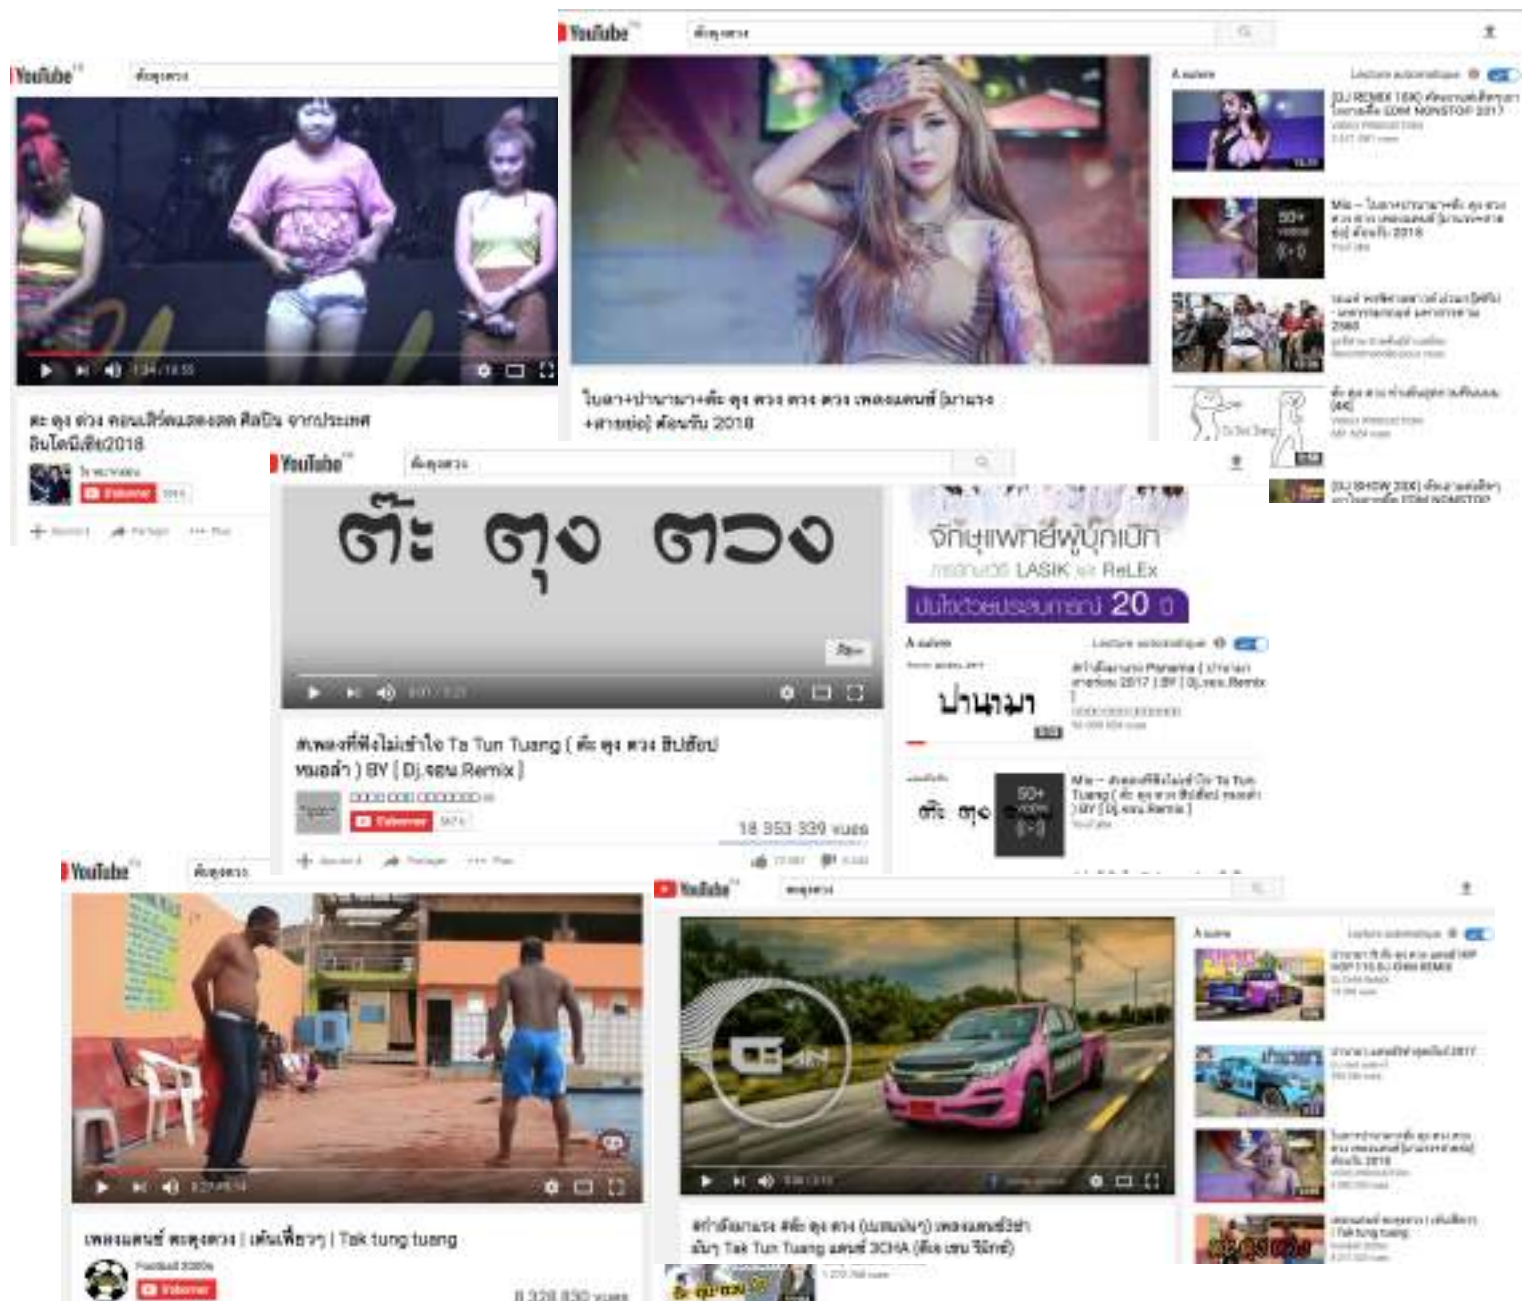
YouTube

ตะ ตุง ตวง คอนเสิร์ตแสดงสด ศิลปิน จากประเทศ อินโดนีเซีย2018

S'abonner

YouTube

ใบลา+ปานามา+ตั๊ะ ตุง ตวง ตวง ตวง เพลงแดนซ์ [มาแรง +สายย่อ] ต้อนรับ 2018

À suivre

Lecture automatique

[DJ REMIX 18K] EDM NONSTOP 2017

Mix – 2018

50+ vidéos

YouTube

ตั๊ะ ตุง ตวง

จักษุแพทย์ผู้บุกเบิก LASIK และ ReLEx

20

À suivre

Lecture automatique

ปานามา

Panama 2017 [ BY [ Dj.Remix ]

50+ vidéos

Mix – Ta Tun Tuang [ BY [ Dj. Remix ]

ตั๊ะ ตุง

เพลงที่ฟังไม่เข้าใจ Ta Tun Tuang ( ตั๊ะ ตุง ตวง ฮิปฮ็อป หมอลำ ) BY [ Dj.Remix ]

S'abonner

18 353 339 vues

Ajouter à Partager Plus

YouTube

เพลงแดนซ์ ตะตุงตวง | เต้นเพื่อ | Tak tung tuang

S'abonner

8 328 830 vues

YouTube

À suivre

Lecture automatique

Tak Tun Tuang 3CHA

ตั๊ะ ตุง ตวง